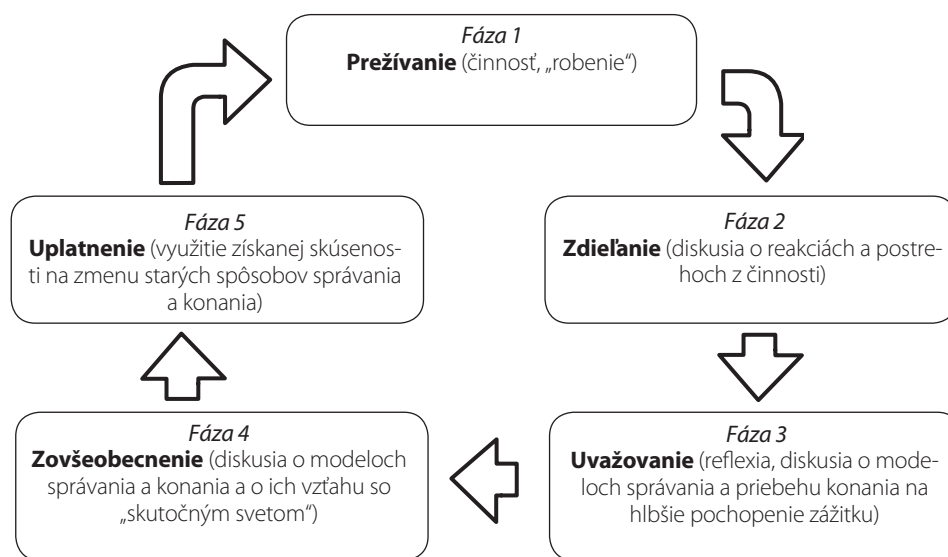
*Fáza 1*
**Prežívanie** (činnosť, „robenie")

*Fáza 2*
**Zdieľanie** (diskusia o reakciách a postrehoch z činnosti)

*Fáza 3*
**Uvažovanie** (reflexia, diskusia o modeloch správania a priebehu konania na hlbšie pochopenie zážitku)

*Fáza 4*
**Zovšeobecnenie** (diskusia o modeloch správania a konania a o ich vzťahu so „skutočným svetom")

*Fáza 5*
**Uplatnenie** (využitie získanej skúsenosti na zmenu starých spôsobov správania a konania)